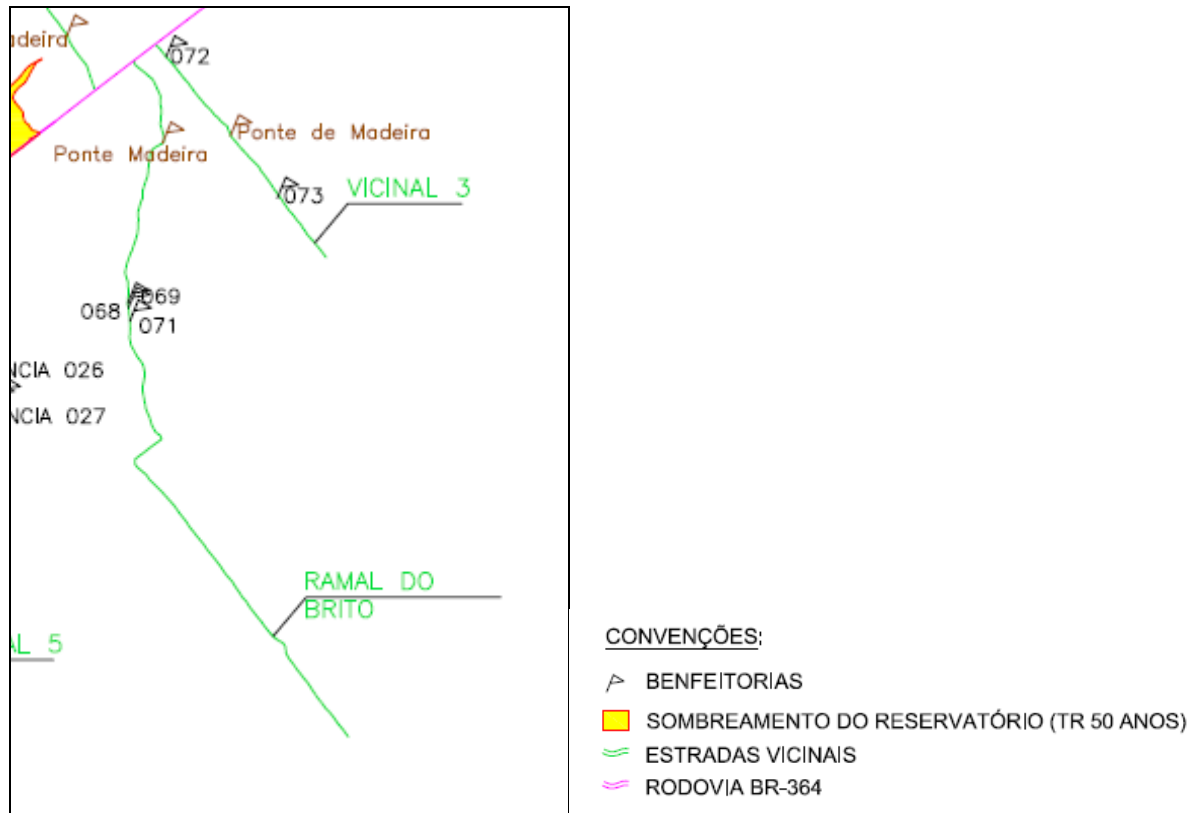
adeira

072

Ponte de Madeira

Ponte Madeira

073

VICINAL 3

069

068

071

NCIA 026

NCIA 027

RAMAL DO BRITO

AL 5

CONVENÇÕES:

BENFEITORIAS

SOMBREAMENTO DO RESERVATÓRIO (TR 50 ANOS)

ESTRADAS VICINAIS

RODOVIA BR-364